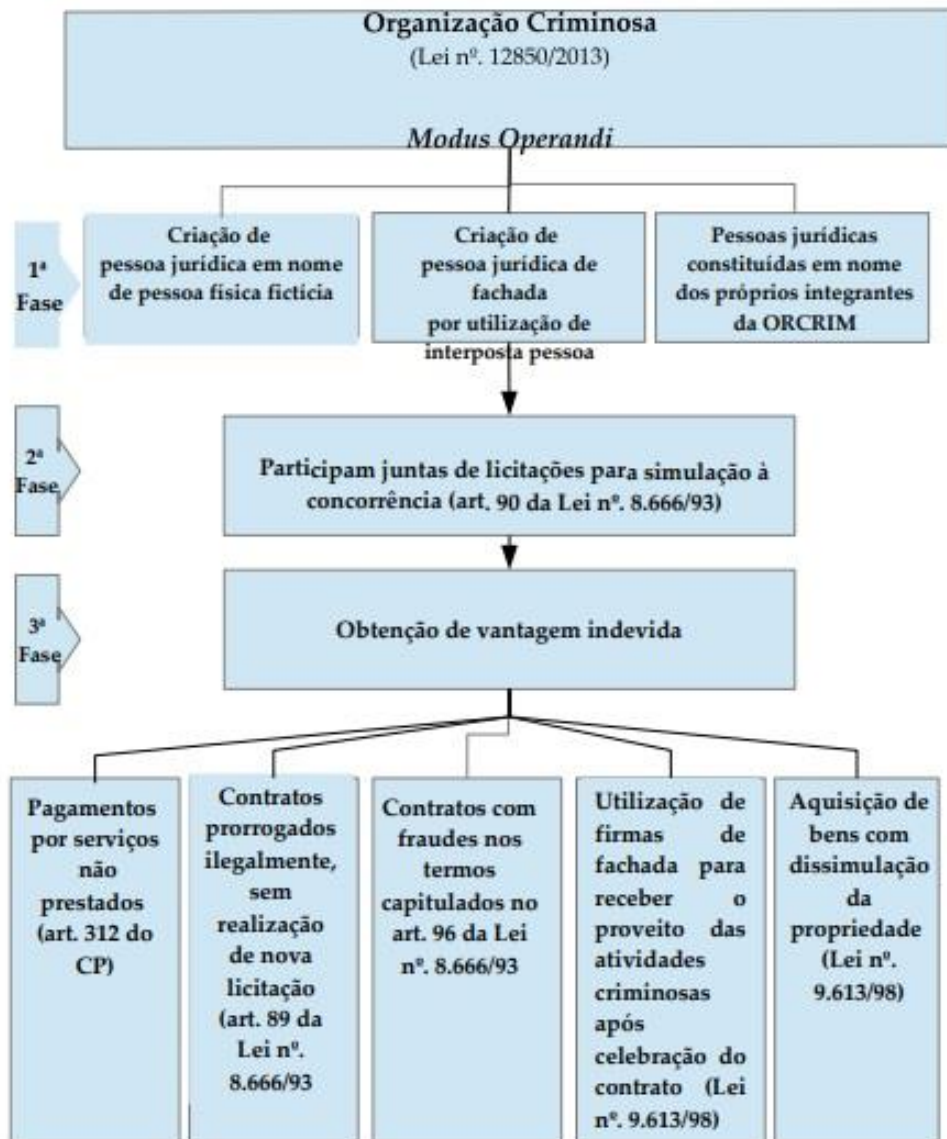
Organização Criminosa
(Lei nº. 12850/2013)

*Modus Operandi*

1ª Fase

Criação de pessoa jurídica em nome de pessoa física ficticia

Criação de pessoa jurídica de fachada por utilização de interposta pessoa

Pessoas jurídicas constituídas em nome dos próprios integrantes da ORCRIM

2ª Fase

Participam juntas de licitações para simulação à concorrência (art. 90 da Lei nº. 8.666/93)

3ª Fase

Obtenção de vantagem indevida

Pagamentos por serviços não prestados (art. 312 do CP)

Contratos prorrogados ilegalmente, sem realização de nova licitação (art. 89 da Lei nº. 8.666/93

Contratos com fraudes nos termos capitulados no art. 96 da Lei nº. 8.666/93

Utilização de firmas de fachada para receber o proveito das atividades criminosas após celebração do contrato (Lei nº. 9.613/98)

Aquisição de bens com dissimulação da propriedade (Lei nº. 9.613/98)